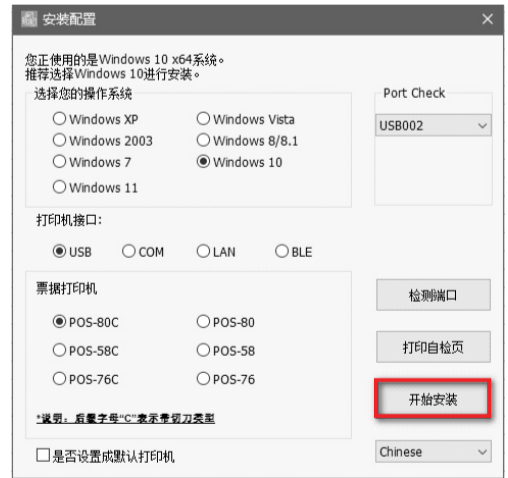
安装配置

您正使用的是Windows 10 x64系统。
推荐选择Windows 10进行安装。

选择您的操作系统

Windows XP
Windows Vista
Windows 2003
Windows 8/8.1
Windows 7
Windows 10
Windows 11

Port Check

USB002

打印机接口:

USB
COM
LAN
BLE

票据打印机

POS-80C
POS-80
POS-58C
POS-58
POS-76C
POS-76

*说明：后缀字母"C"表示带切刀类型

检测端口

打印自检页

开始安装

是否设置成默认打印机

Chinese